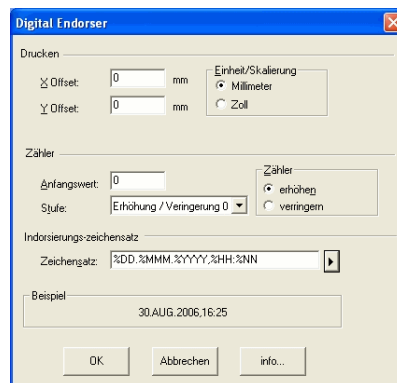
Digital Endorser

Drucken

X Offset: 0 mm

Y Offset: 0 mm

Einheit/Skalierung
Millimeter
Zoll

Zähler

Anfangswert: 0

Stufe: Erhöhung / Veringerung 0

Zähler
erhöhen
verringern

Indorsierungs-zeichensatz

Zeichensatz: %DD.%MMM.%YYYY,%HH:%NN

Beispiel

30.AUG.2006,16:25

OK

Abbrechen

info...